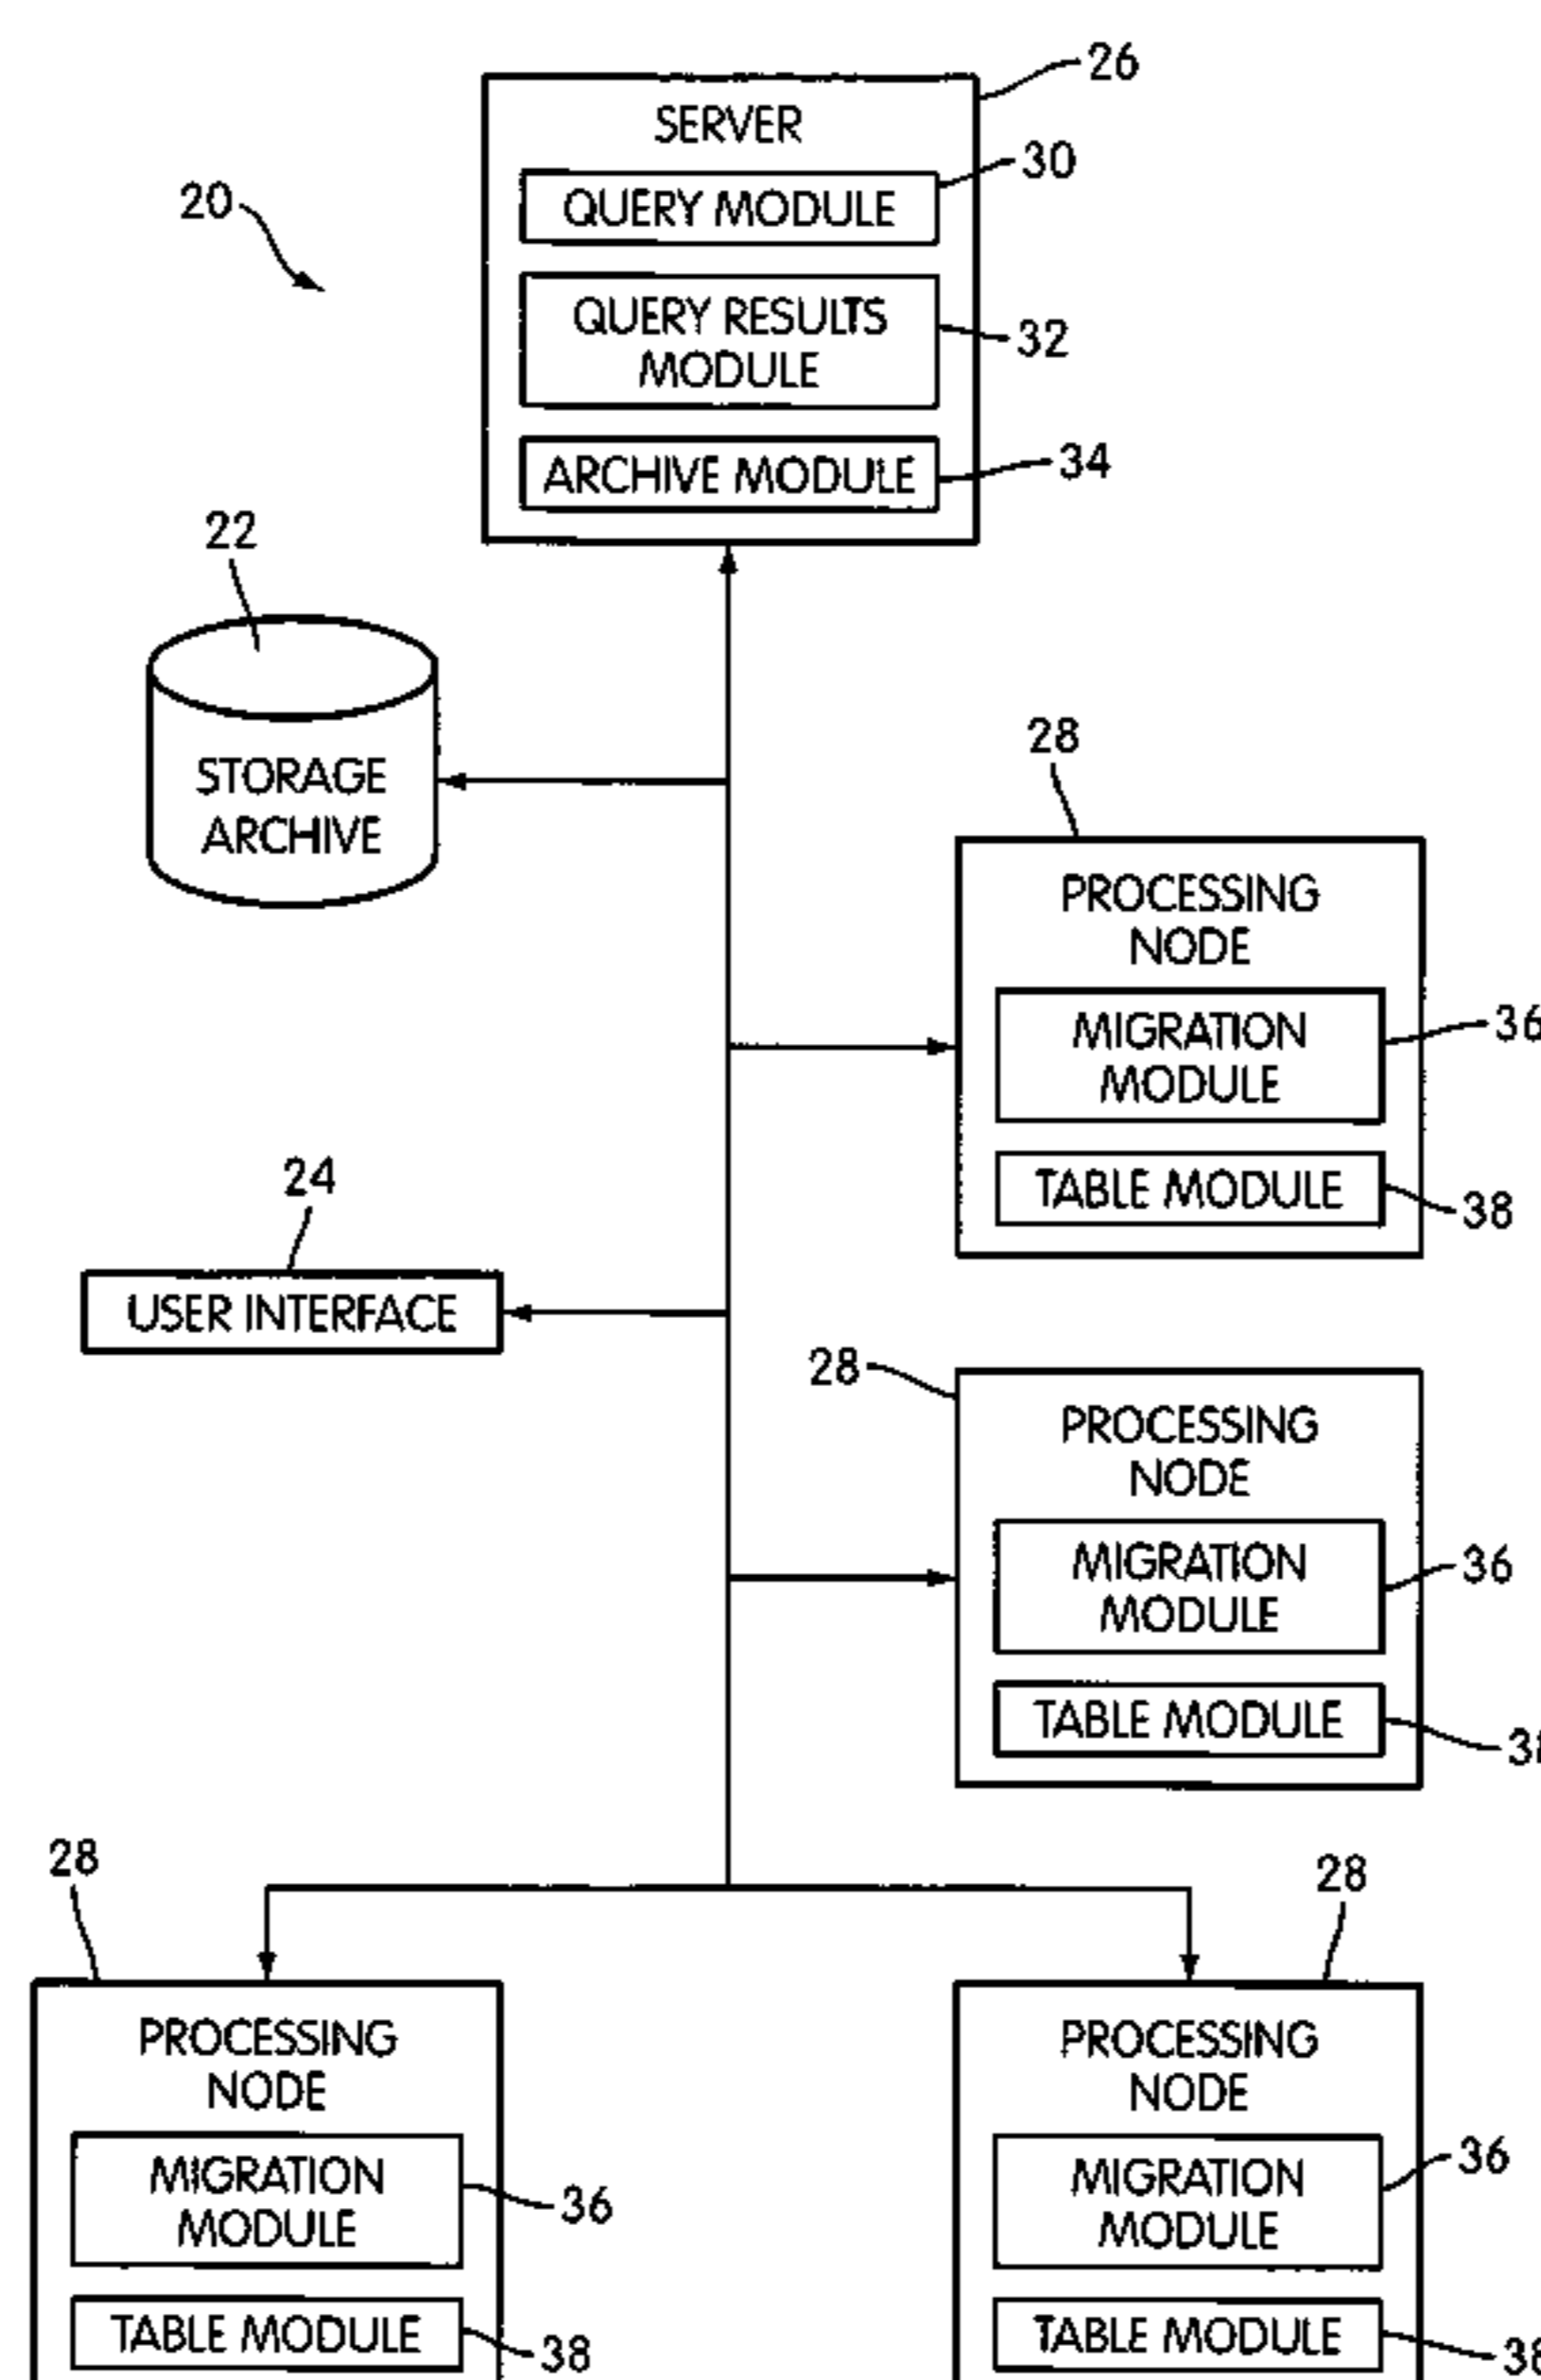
26
SERVER
QUERY MODULE
30
20
QUERY RESULTS MODULE
32
ARCHIVE MODULE
34
22
STORAGE ARCHIVE
28
PROCESSING NODE
MIGRATION MODULE
36
TABLE MODULE
38
24
USER INTERFACE
28
PROCESSING NODE
MIGRATION MODULE
36
TABLE MODULE
3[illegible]
28
28
PROCESSING NODE
MIGRATION MODULE
36
TABLE MODULE
38
PROCESSING NODE
MIGRATION MODULE
36
TABLE MODULE
38